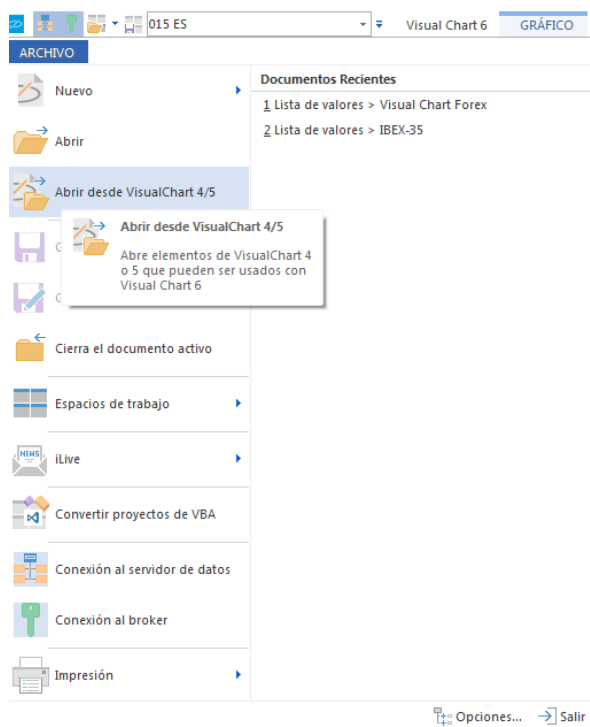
015 ES

Visual Chart 6

GRÁFICO

ARCHIVO

Nuevo

Abrir

Abrir desde VisualChart 4/5

G

G

Abrir desde VisualChart 4/5

Abre elementos de VisualChart 4 o 5 que pueden ser usados con Visual Chart 6

Cierra el documento activo

Espacios de trabajo

NEWS

iLive

Convertir proyectos de VBA

Conexión al servidor de datos

Conexión al broker

Impresión

Documentos Recientes

1 Lista de valores > Visual Chart Forex

2 Lista de valores > IBEX-35

Opciones...

Salir